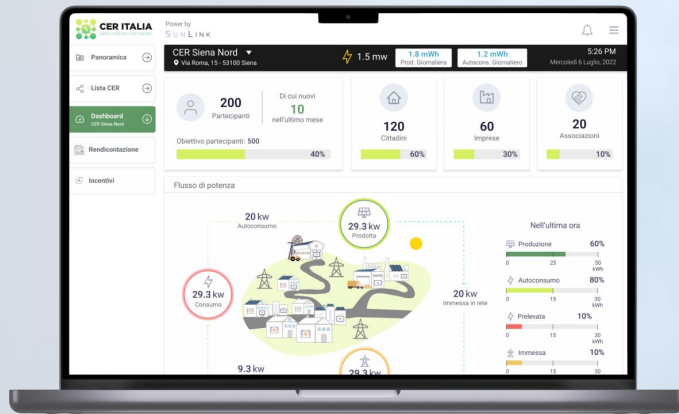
CER ITALIA

Power by
SunLink

Panoramica

Lista CER

Dashboard
CER Siena Nord

Rendicontazione

Incentivi

CER Siena Nord
Via Roma, 15 - 53100 Siena

1.5 mw

1.8 mWh
Prod. Giornaliera

1.2 mWh
Autocons. Giornaliero

5:26 PM
Mercoledì 6 Luglio, 2022

200
Partecipanti

Di cui nuovi
10
nell'ultimo mese

Obiettivo partecipanti: 500

40%

120
Cittadini

60%

60
Imprese

30%

20
Associazioni

10%

Flusso di potenza

20 kw
Autoconsumo

29.3 kw
Prodotta

29.3 kw
Consumo

20 kw
Immessa in rete

9.3 kw

29.3 kw

Nell'ultima ora

Produzione 60%
0 25 50 kWh

Autoconsumo 80%
0 15 30 kWh

Prelevata 10%
0 15 30 kWh

Immessa 10%
0 15 30